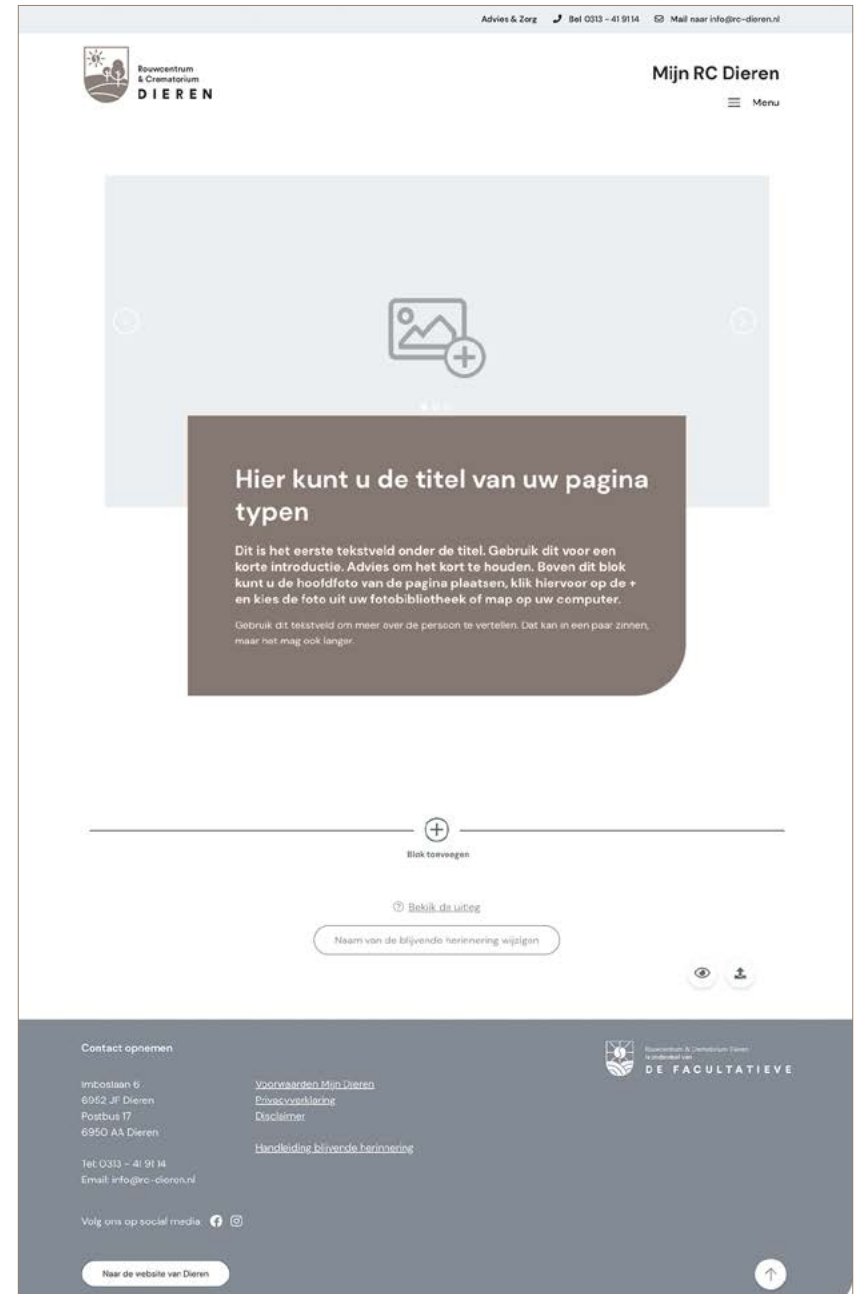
Advies & Zorg Bel 0313 - 41 9114 Mail naar info@rc-dieren.nl

Rouwcentrum & Crematorium DIEREN

Mijn RC Dieren

Menu

Hier kunt u de titel van uw pagina typen

Dit is het eerste tekstveld onder de titel. Gebruik dit voor een korte introductie. Advies om het kort te houden. Boven dit blok kunt u de hoofdfoto van de pagina plaatsen, klik hiervoor op de + en kies de foto uit uw fotobibliotheek of map op uw computer.

Gebruik dit tekstveld om meer over de persoon te vertellen. Dat kan in een paar zinnen, maar het mag ook langer.

Blok toevoegen

Bekijk de uitleg

Naam van de blijvende herinnering wijzigen

Contact opnemen

Imboslaan 6
6952 JF Dieren
Postbus 17
6950 AA Dieren

Tel: 0313 - 41 91 14
Email: info@rc-dieren.nl

Voorwaarden Mijn Dieren
Privacyverklaring
Disclaimer

Handleiding blijvende herinnering

Rouwcentrum & Crematorium Dieren is onderdeel van DE FACULTATIEVE

Volg ons op social media:

Naar de website van Dieren